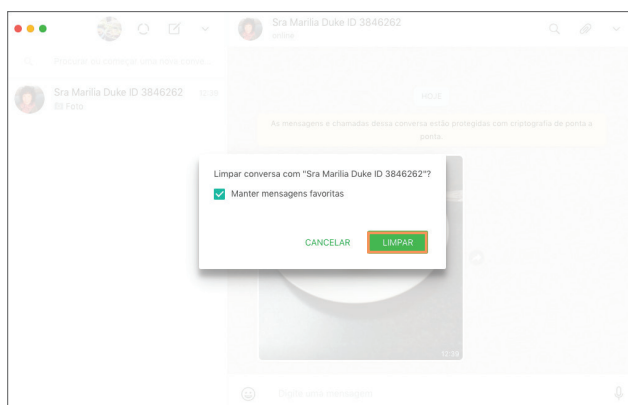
Sra Marilia Duke ID 3846262
online

Procurar ou começar uma nova conversa

Sra Marilia Duke ID 3846262 12:39
Foto

HOJE

As mensagens e chamadas dessa conversa estão protegidas com criptografia de ponta a ponta.

Limpar conversa com "Sra Marilia Duke ID 3846262"?

Manter mensagens favoritas

CANCELAR LIMPAR

12:39

Digite uma mensagem